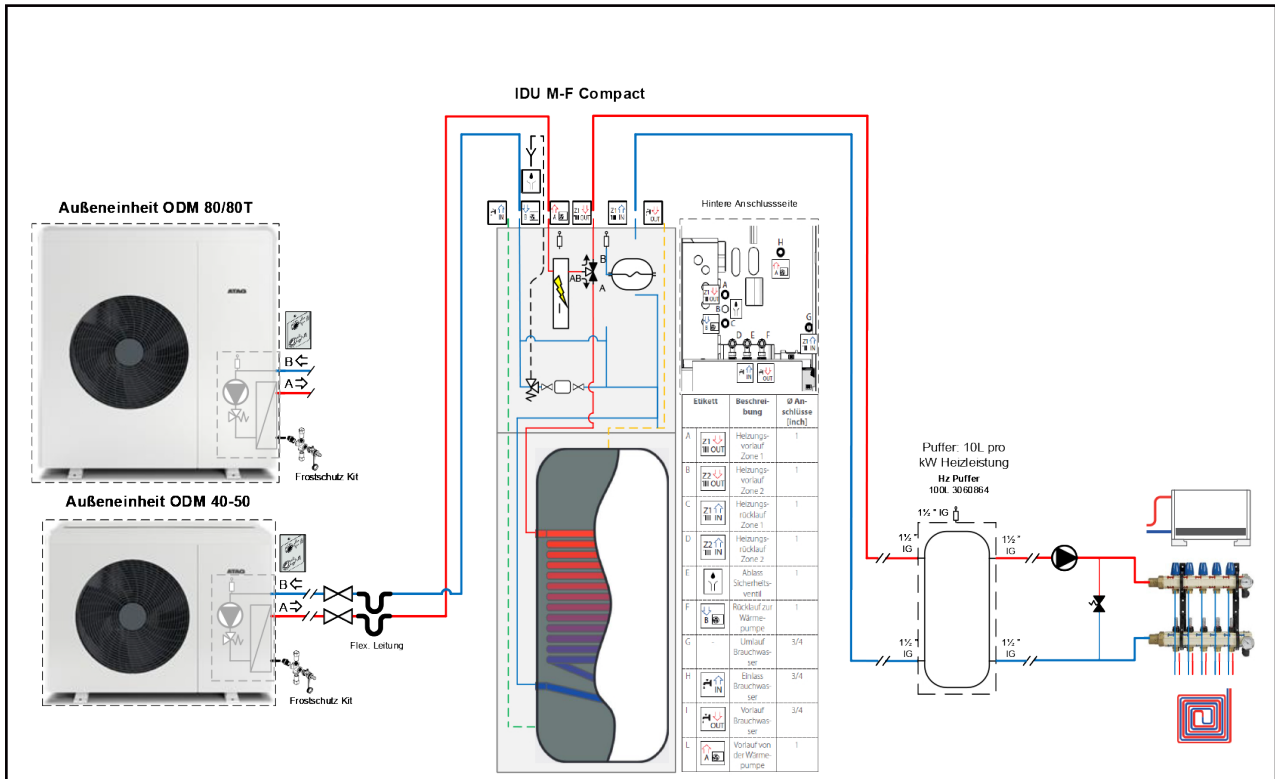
IDU M-F Compact

Außeneinheit ODM 80/80T

ATAG

B
A

Frostschutz Kit

Außeneinheit ODM 40-50

ATAG

B
A

Flex. Leitung

Frostschutz Kit

IN
Z1 OUT
Z1 IN
OUT

AB
B
A

Hintere Anschlussseite

H
A
B
C
D
E
F
G
Z1 IN
IN
OUT

| Etikett | | Beschreibung | Ø Anschlüsse [inch] |
|---|---|---|---|
| A | Z1 OUT | Heizungsvorlauf Zone 1 | 1 |
| B | Z2 OUT | Heizungsvorlauf Zone 2 | 1 |
| C | Z1 IN | Heizungsrücklauf Zone 1 | 1 |
| D | Z2 IN | Heizungsrücklauf Zone 2 | 1 |
| E | | Ablass Sicherheitsventil | 1 |
| F | B | Rücklauf zur Wärmepumpe | 1 |
| G | - | Umlauf Brauchwasser | 3/4 |
| H | IN | Einlass Brauchwasser | 3/4 |
| I | OUT | Vorlauf Brauchwasser | 3/4 |
| L | A | Vorlauf von der Wärmepumpe | 1 |

Puffer: 10L pro kW Heizleistung

Hz Puffer
100L 3060864

1½ " IG
1½ " IG
1½ " IG
1½ " IG
1½ " IG